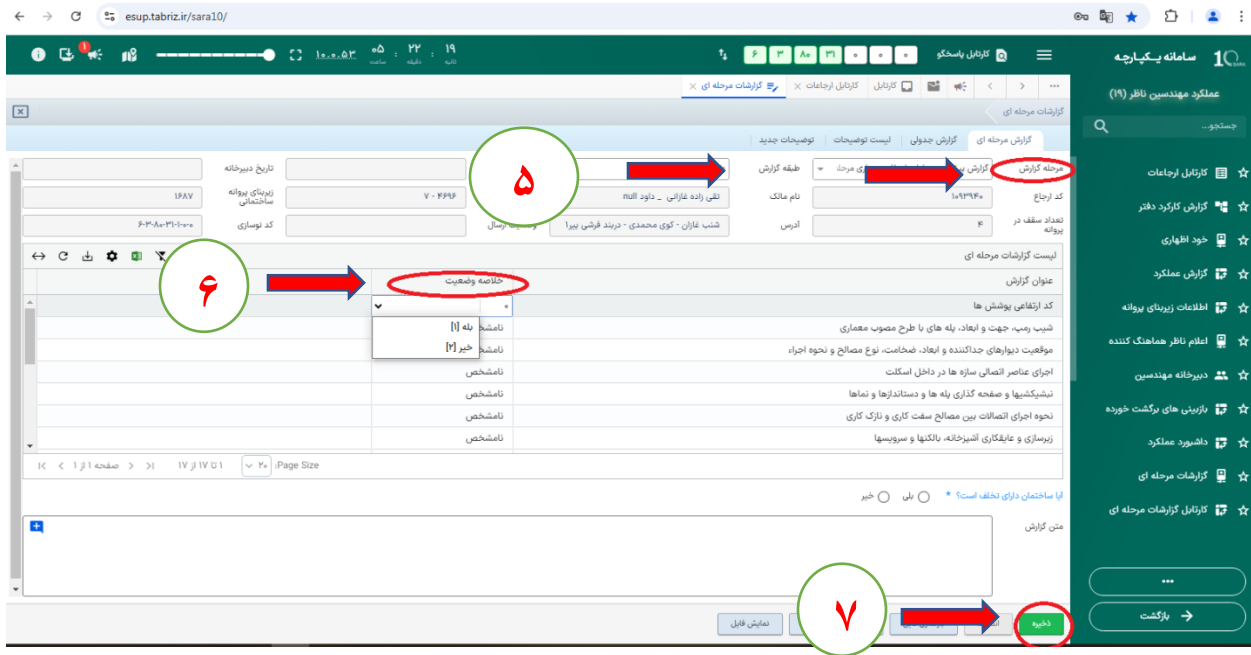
esup.tabriz.ir/sara10/

سامانه یکپارچه

کارتابل پاسخگو ۶ ۳ ۸۰ ۳۱ ۰ ۰ ۰

۱۹ ثانیه : ۲۲ دقیقه : ۰۵ ساعت ۱۰.۰.۵۳

عملکرد مهندسین ناظر (۱۹)

جستجو...

کارتابل ارجاعات
گزارش کارکرد دفتر
خود اظهاری
گزارش عملکرد
اطلاعات زیربنای پروانه
اعلام ناظر هماهنگ کننده
دبیرخانه مهندسین
بازبینی های برگشت خورده
داشبورد عملکرد
گزارشات مرحله ای
کارتابل گزارشات مرحله ای

...
بازگشت

گزارشات مرحله ای | کارتابل ارجاعات | کارتابل

گزارشات مرحله ای

گزارش مرحله ای | گزارش جدولی | لیست توضیحات | توضیحات جدید

مرحله گزارش | گزارش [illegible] مرحله | طبقه گزارش | تاریخ دبیرخانه

کد ارجاع ۱۰۹۲۹۴۰ | نام مالک تقی زاده غازانی _ داود null | ۷ - ۴۶۹۶ | زیربنای پروانه ساختمانی ۱۶۸۷

تعداد سقف در پروانه ۴ | آدرس شنب غازان - کوی محمدی - دربند فرشی پیرا | وضعیت ارسال | کد نوسازی ۶-۳۰-۸۰-۳۱-۱-۰-۰

۵

لیست گزارشات مرحله ای

۶

| عنوان گزارش | خلاصه وضعیت |
|---|---|
| کد ارتفاعی پوشش ها | * |
| شیب رمپ، جهت و ابعاد، پله های با طرح مصوب معماری | نامشخص |
| موقعیت دیوارهای جداکننده و ابعاد، ضخامت، نوع مصالح و نحوه اجراء | نامشخص |
| اجرای عناصر اتصالی سازه ها در داخل اسکلت | نامشخص |
| نبشیکشیها و صفحه گذاری پله ها و دستاندازها و نماها | نامشخص |
| نحوه اجرای اتصالات بین مصالح سفت کاری و نازک کاری | نامشخص |
| زیرسازی و عایقکاری آشپزخانه، بالکنها و سرویسها | نامشخص |

بله [۱]
خیر [۲]

صفحه ۱ از ۱ | ۱ تا ۱۷ از ۱۷ | ۲۰ :Page Size

آیا ساختمان دارای تخلف است؟ * بلی خیر

متن گزارش

۷

ذخیره | نمایش فایل